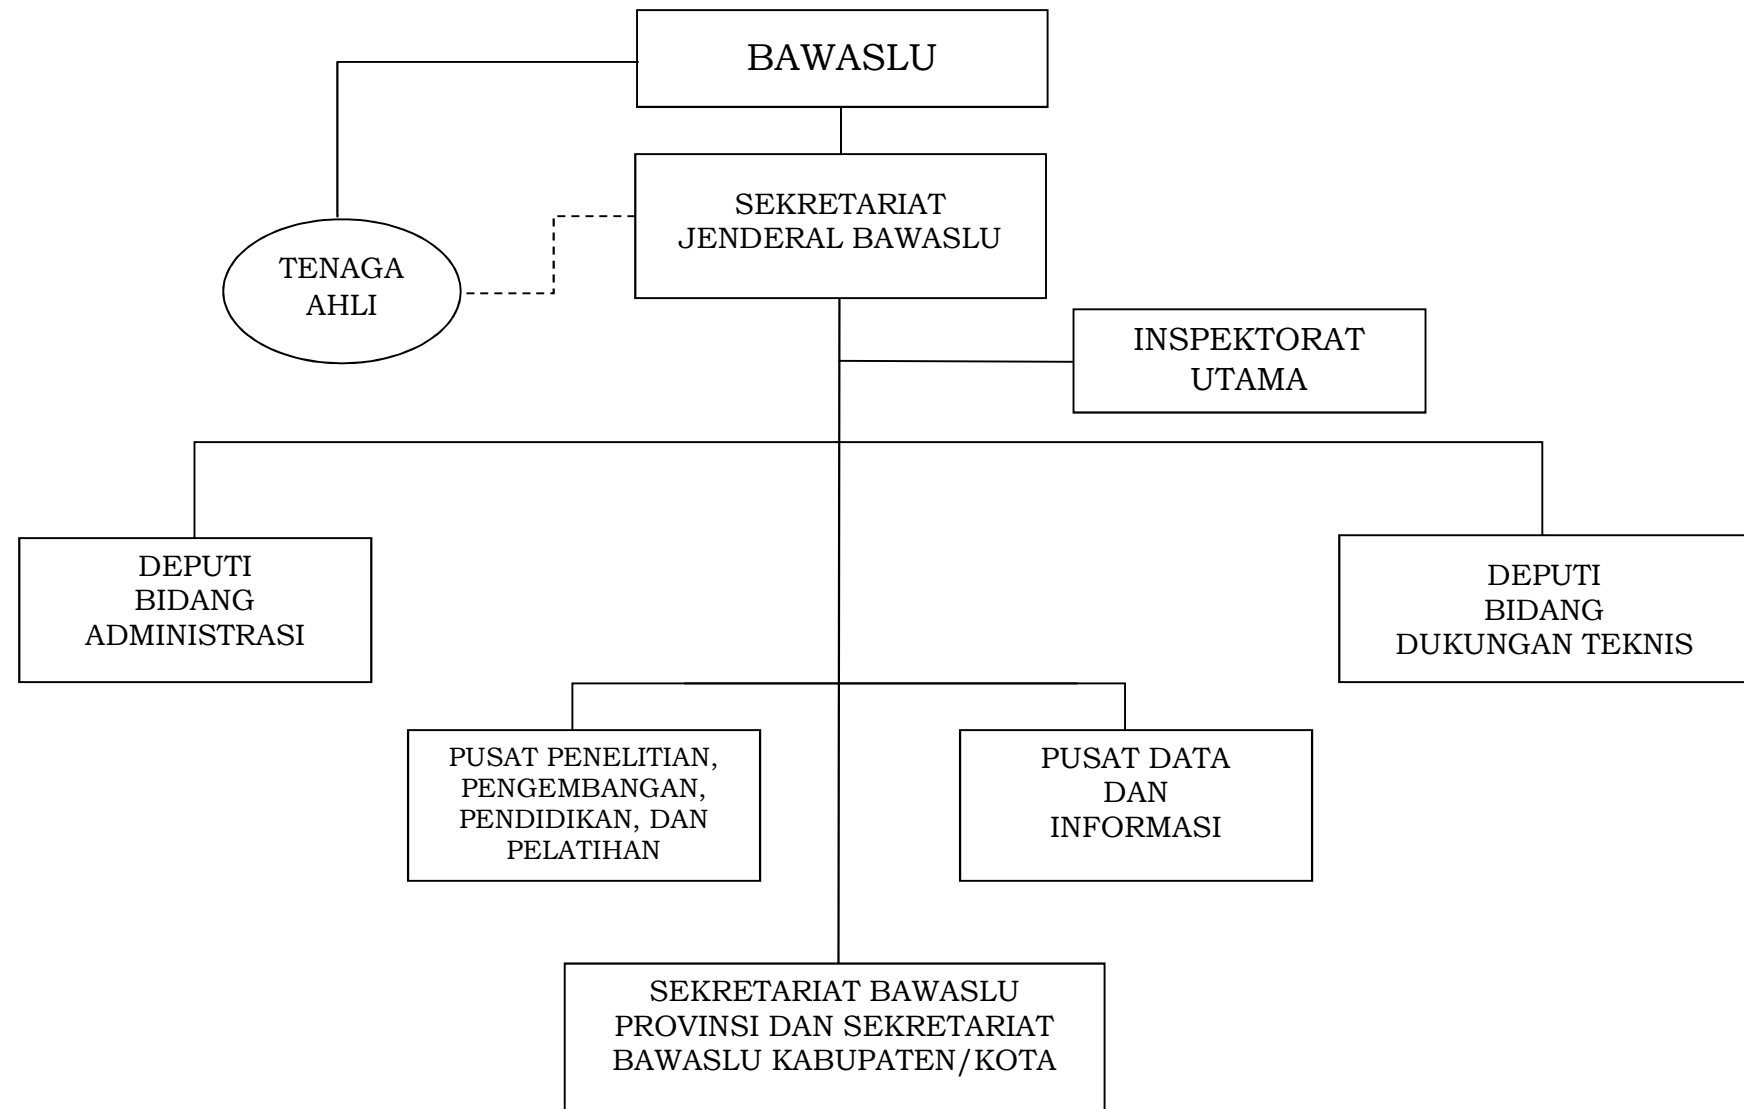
BAWASLU

SEKRETARIAT JENDERAL BAWASLU

TENAGA AHLI

INSPEKTORAT UTAMA

DEPUTI BIDANG ADMINISTRASI

DEPUTI BIDANG DUKUNGAN TEKNIS

PUSAT PENELITIAN, PENGEMBANGAN, PENDIDIKAN, DAN PELATIHAN

PUSAT DATA DAN INFORMASI

SEKRETARIAT BAWASLU PROVINSI DAN SEKRETARIAT BAWASLU KABUPATEN/KOTA